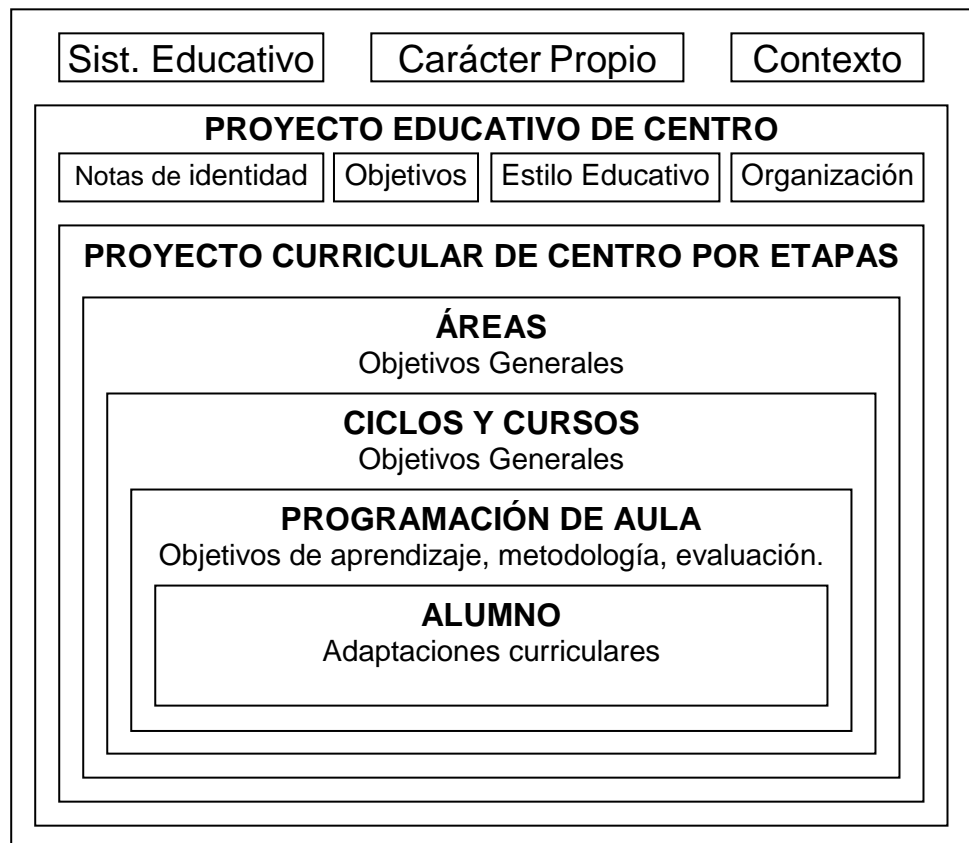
Sist. Educativo

Carácter Propio

Contexto

PROYECTO EDUCATIVO DE CENTRO

Notas de identidad

Objetivos

Estilo Educativo

Organización

PROYECTO CURRICULAR DE CENTRO POR ETAPAS

ÁREAS
Objetivos Generales

CICLOS Y CURSOS
Objetivos Generales

PROGRAMACIÓN DE AULA
Objetivos de aprendizaje, metodología, evaluación.

ALUMNO
Adaptaciones curriculares